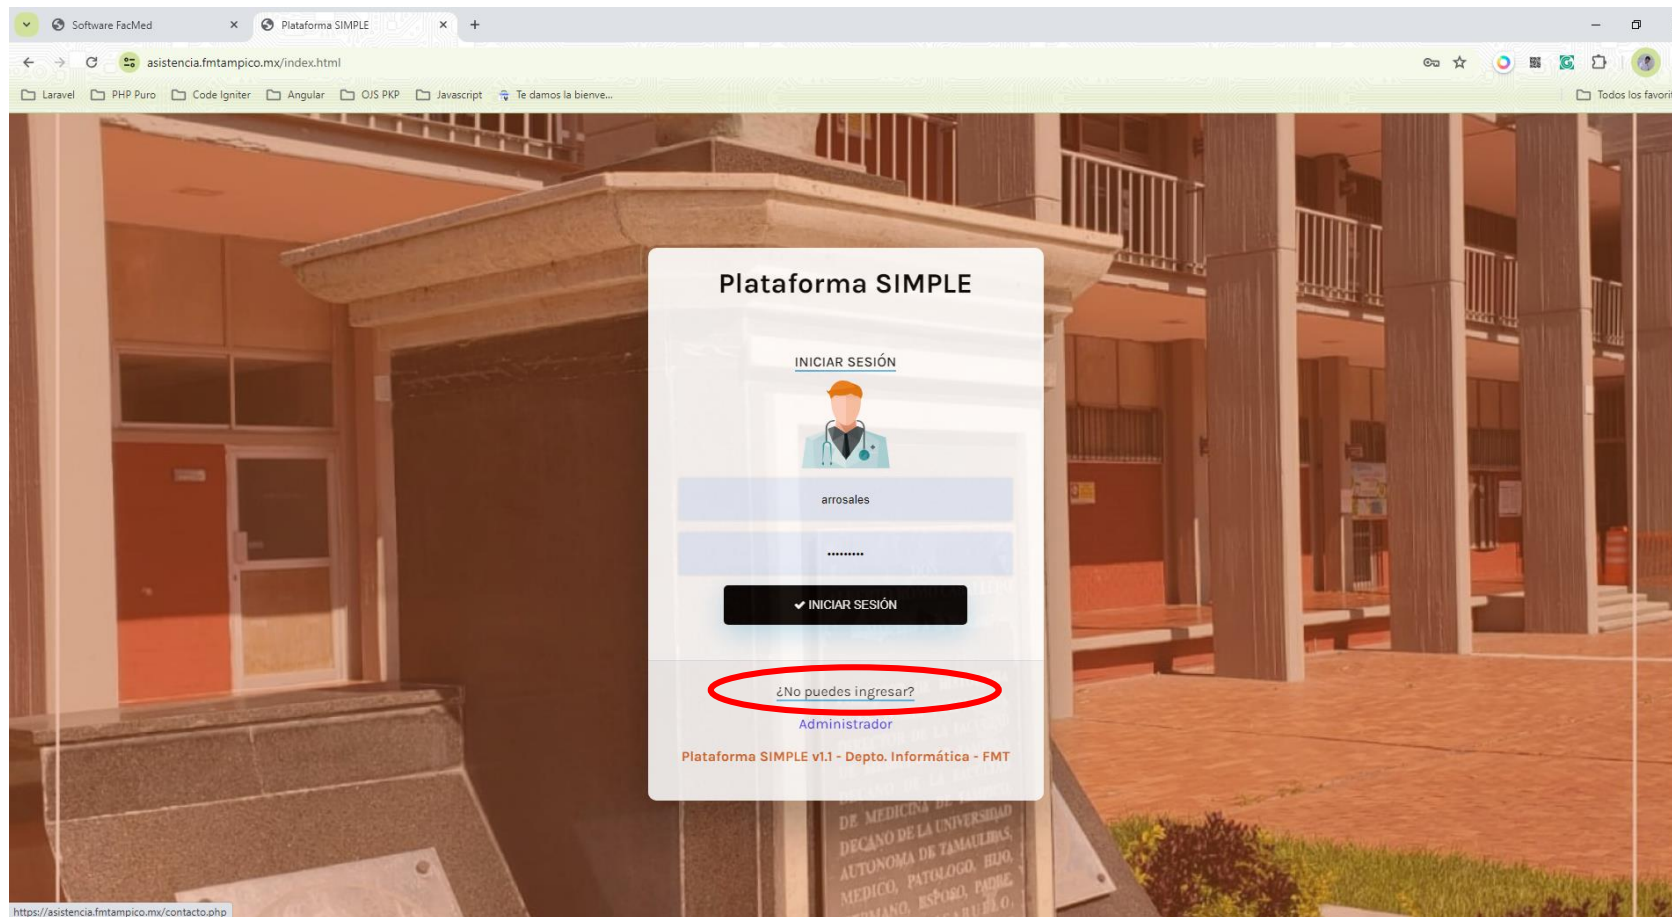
Software FacMed ×
Plataforma SIMPLE ×
+

asistencia.fmtampico.mx/index.html

Laravel
PHP Puro
Code Igniter
Angular
OJS PKP
Javascript
Te damos la bienve...
Todos los favori

Plataforma SIMPLE

INICIAR SESIÓN

arrosales

.........

✔ INICIAR SESIÓN

¿No puedes ingresar?

Administrador

Plataforma SIMPLE v1.1 - Depto. Informática - FMT

DE MEDICINA DE
DECANO DE LA UNIVERSIDAD
AUTONOMA DE TAMAULIPAS,
MEDICO, PATOLOGO, HIJO,
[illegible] ESPOSO, PADRE

https://asistencia.fmtampico.mx/contacto.php